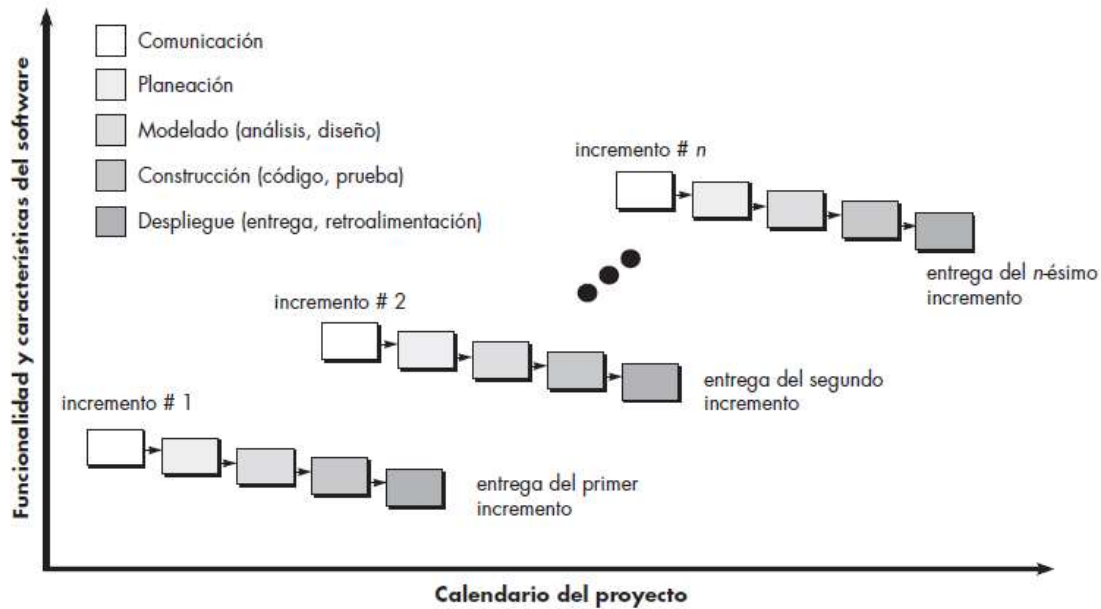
Comunicación

Planeación

Modelado (análisis, diseño)

Construcción (código, prueba)

Despliegue (entrega, retroalimentación)

Funcionalidad y características del software

incremento # $n$

entrega del $n$-ésimo incremento

incremento # 2

entrega del segundo incremento

incremento # 1

entrega del primer incremento

Calendario del proyecto